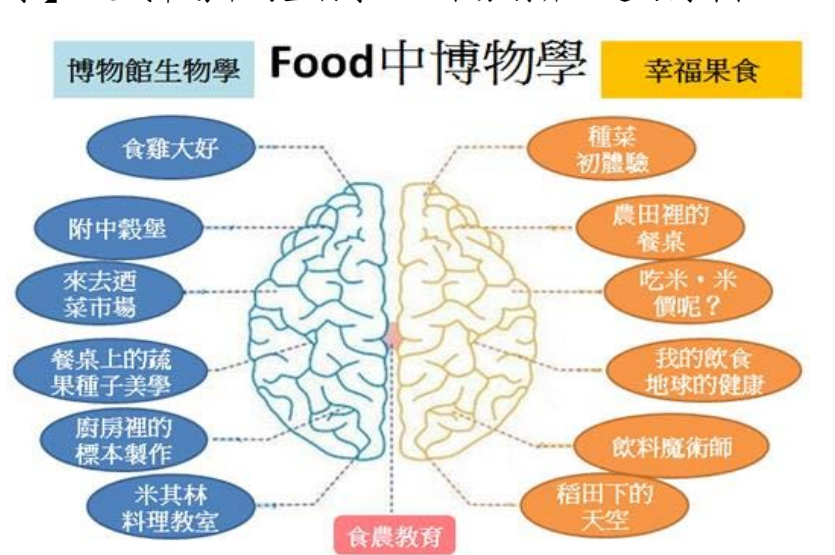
博物館生物學

Food中博物學

幸福果食

食雞大好

附中穀堡

來去逛菜市場

餐桌上的蔬果種子美學

廚房裡的標本製作

米其林料理教室

種菜初體驗

農田裡的餐桌

吃米，米價呢？

我的飲食地球的健康

飲料魔術師

稻田下的天空

食農教育